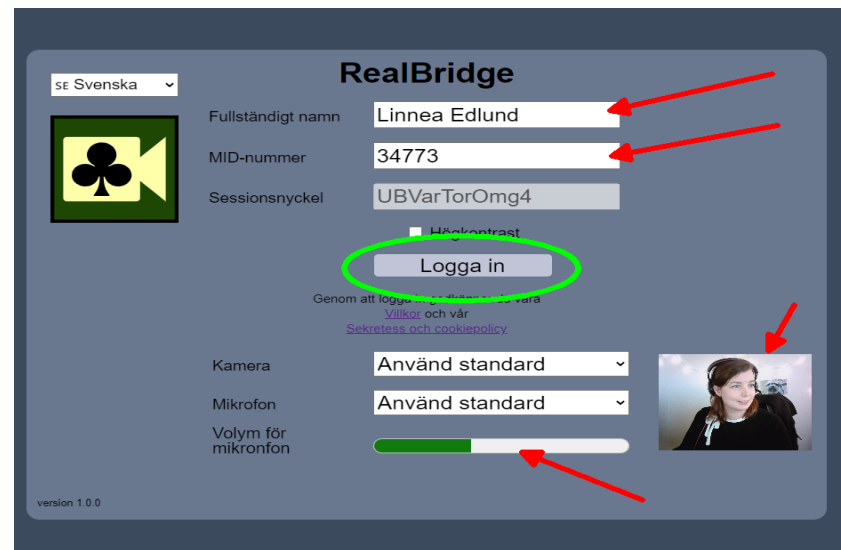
SE Svenska

RealBridge

Fullständigt namn Linnea Edlund

MID-nummer 34773

Sessionsnyckel UBVarTorOmg4

Högkontrast

Logga in

Genom att logga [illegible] vara
Villkor och vår
Sekretess och cookiepolicy

Kamera Använd standard

Mikrofon Använd standard

Volym för mikronfon

version 1.0.0